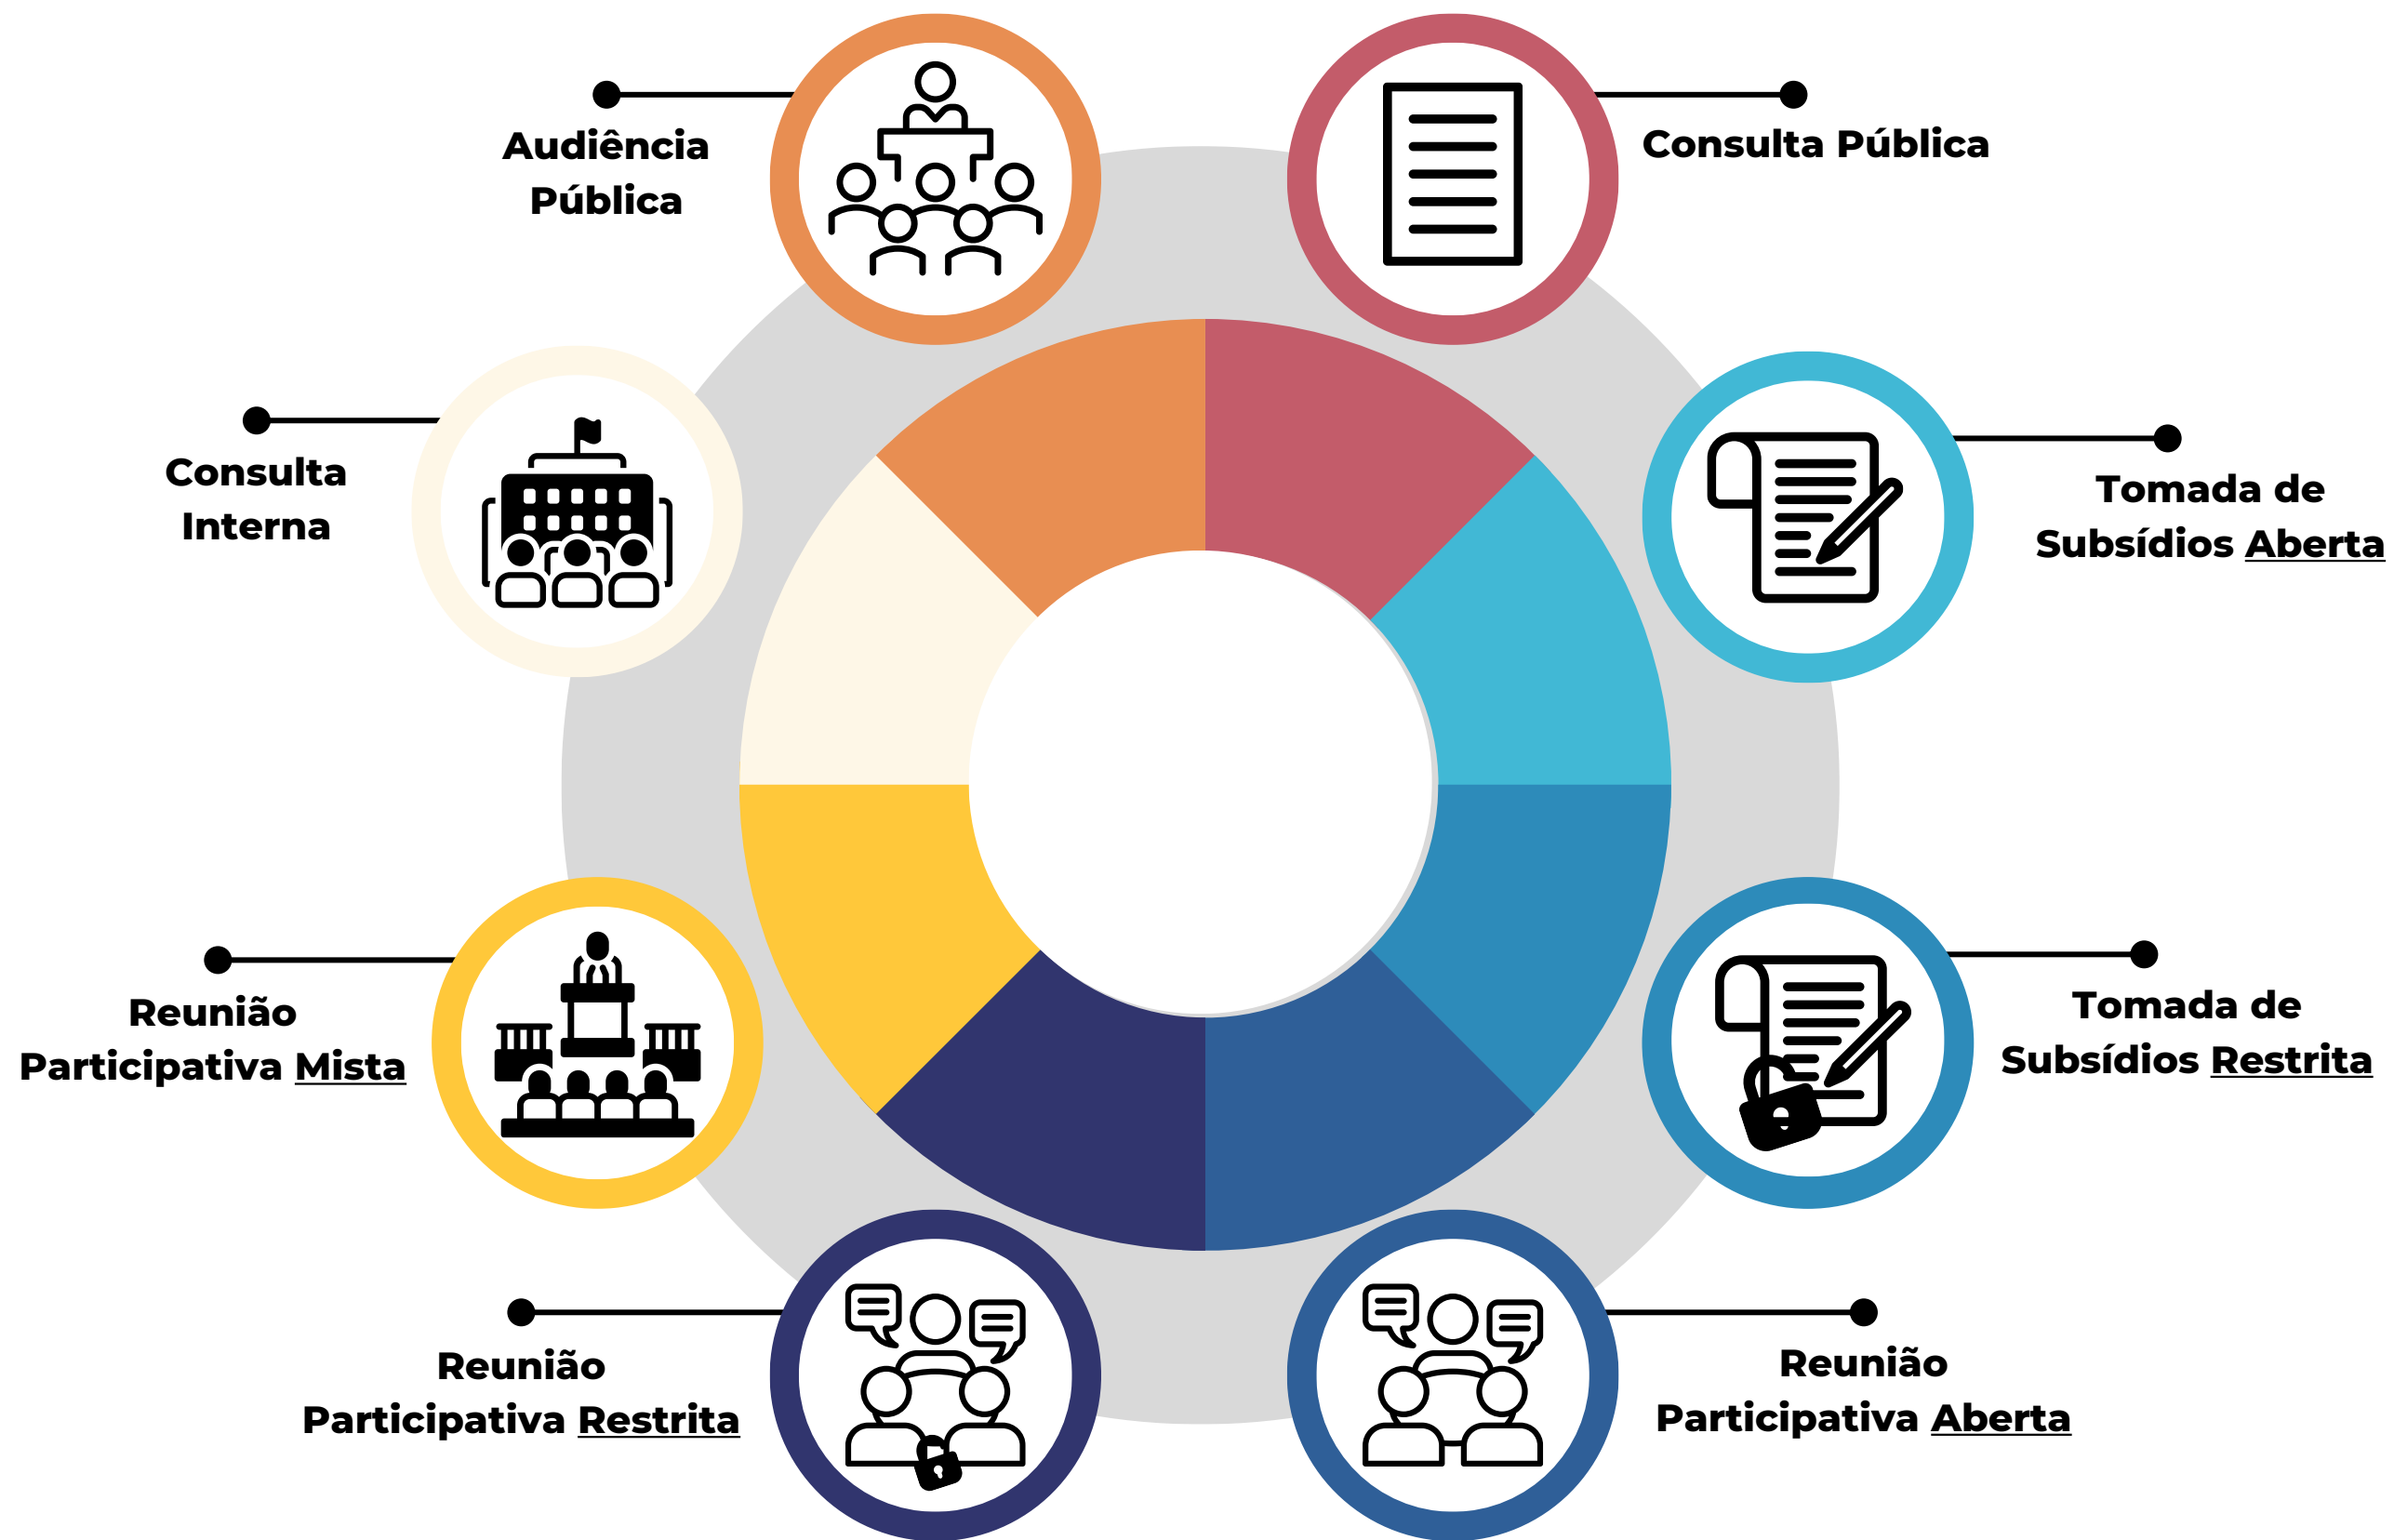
Audiência Pública

Consulta Pública

Consulta Interna

Tomada de Subsídios Aberta

Reunião Participativa Mista

Tomada de Subsídios Restrita

Reunião Participativa Restrita

Reunião Participativa Aberta